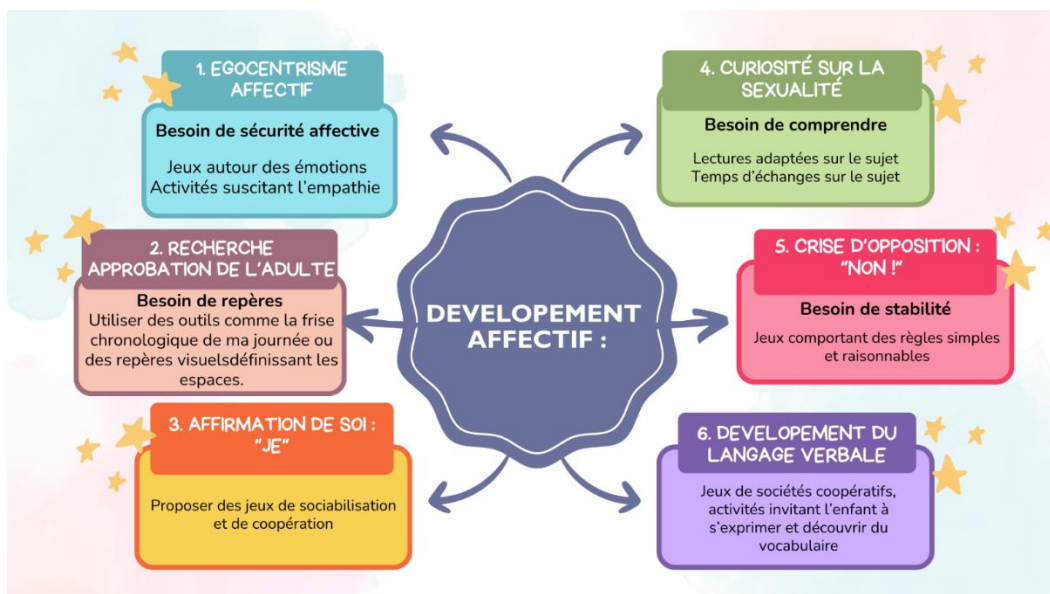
DEVELOPEMENT AFFECTIF :

1. EGOCENTRISME AFFECTIF

Besoin de sécurité affective

Jeux autour des émotions
Activités suscitant l'empathie

2. RECHERCHE APPROBATION DE L'ADULTE

Besoin de repères
Utiliser des outils comme la frise chronologique de ma journée ou des repères visuelsdéfinissant les espaces.

3. AFFIRMATION DE SOI : "JE"

Proposer des jeux de sociabilisation et de coopération

4. CURIOSITÉ SUR LA SEXUALITÉ

Besoin de comprendre

Lectures adaptées sur le sujet
Temps d'échanges sur le sujet

5. CRISE D'OPPOSITION : "NON !"

Besoin de stabilité

Jeux comportant des règles simples et raisonnables

6. DEVELOPEMENT DU LANGAGE VERBALE

Jeux de sociétés coopératifs, activités invitant l'enfant à s'exprimer et découvrir du vocabulaire